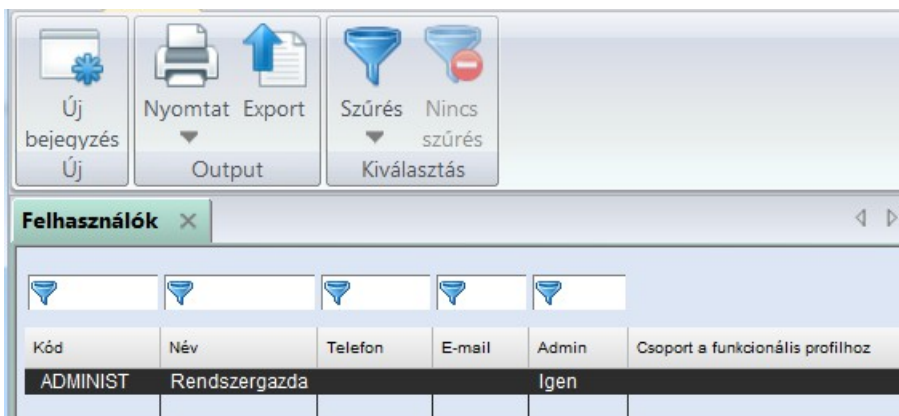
Új bejegyzés
Új

Nyomtat Export
Output

Szűrés Nincs szűrés
Kiválasztás

Felhasználók ×

| Kód | Név | Telefon | E-mail | Admin | Csoport a funkcionális profilhoz |
|---|---|---|---|---|---|
| ADMINIST | Rendszergazda | | | Igen | |